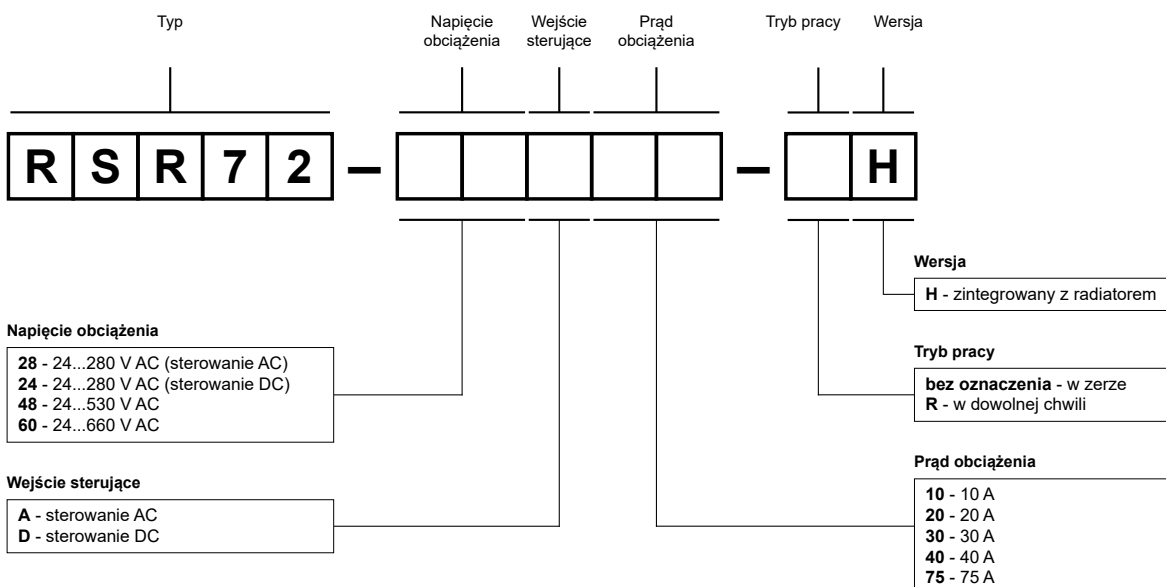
Typ

Napięcie obciążenia

Wejście sterujące

Prąd obciążenia

Tryb pracy

Wersja

R S R 7 2 – – H

Wersja

**H** - zintegrowany z radiatorem

Napięcie obciążenia

**28** - 24...280 V AC (sterowanie AC)
**24** - 24...280 V AC (sterowanie DC)
**48** - 24...530 V AC
**60** - 24...660 V AC

Tryb pracy

**bez oznaczenia** - w zerze
**R** - w dowolnej chwili

Prąd obciążenia

**10** - 10 A
**20** - 20 A
**30** - 30 A
**40** - 40 A
**75** - 75 A

Wejście sterujące

**A** - sterowanie AC
**D** - sterowanie DC